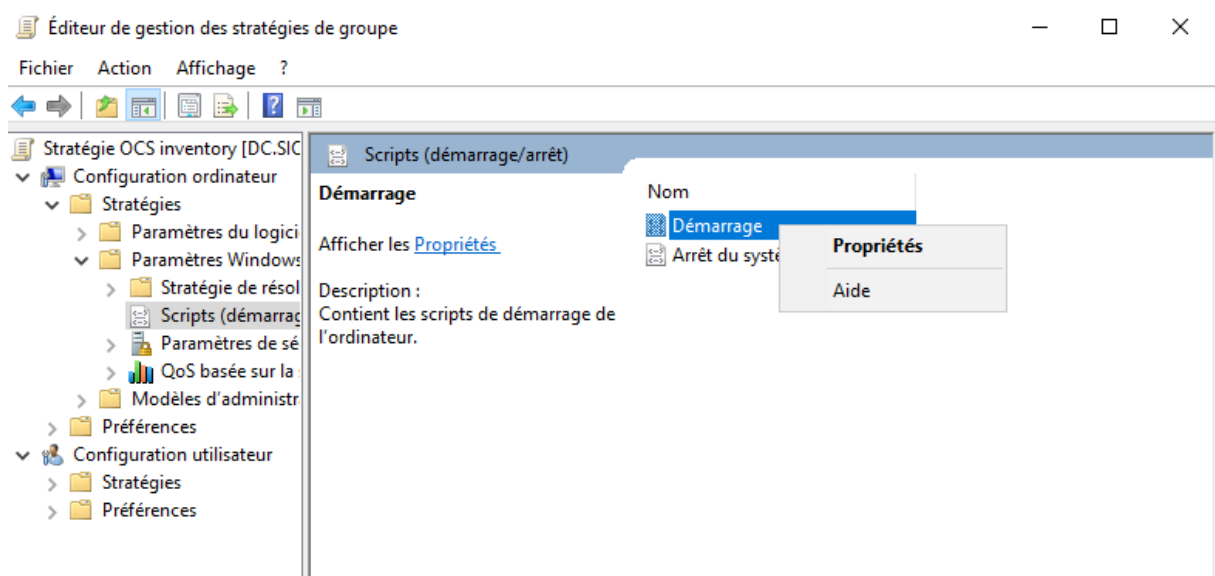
Éditeur de gestion des stratégies de groupe

Fichier Action Affichage ?

Stratégie OCS inventory [DC.SIC
Configuration ordinateur
Stratégies
Paramètres du logici
Paramètres Windows
Stratégie de résol
Scripts (démarrag
Paramètres de sé
QoS basée sur la
Modèles d'administr
Préférences
Configuration utilisateur
Stratégies
Préférences

Scripts (démarrage/arrêt)

Démarrage

Afficher les Propriétés

Description :
Contient les scripts de démarrage de l'ordinateur.

Nom
Démarrage
Arrêt du systè

Propriétés
Aide